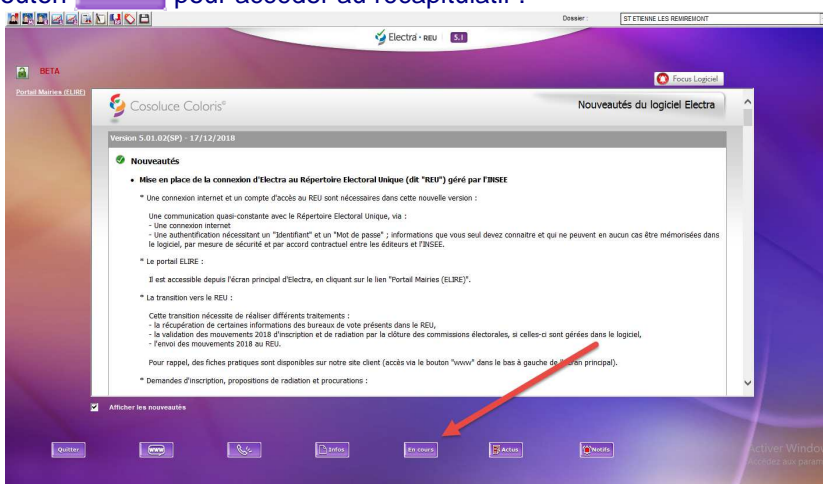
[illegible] pour accéder au récapitulatif :

Dossier : ST ETIENNE LES REMIREMONT

Electra · REU 5.1

BETA

Focus Logiciel

Portail Mairies (ELIRE)

Cosoluce Coloris®

Nouveautés du logiciel Electra

Version 5.01.02(SP) - 17/12/2018

Nouveautés

• Mise en place de la connexion d'Electra au Répertoire Electoral Unique (dit "REU") géré par l'INSEE

* Une connexion internet et un compte d'accès au REU sont nécessaires dans cette nouvelle version :

Une communication quasi-constante avec le Répertoire Electoral Unique, via :
- Une connexion internet
- Une authentification nécessitant un "Identifiant" et un "Mot de passe" ; informations que vous seul devez connaitre et qui ne peuvent en aucun cas être mémorisées dans le logiciel, par mesure de sécurité et par accord contractuel entre les éditeurs et l'INSEE.

* Le portail ELIRE :

Il est accessible depuis l'écran principal d'Electra, en cliquant sur le lien "Portail Mairies (ELIRE)".

* La transition vers le REU :

Cette transition nécessite de réaliser différents traitements :
- la récupération de certaines informations des bureaux de vote présents dans le REU,
- la validation des mouvements 2018 d'inscription et de radiation par la clôture des commissions électorales, si celles-ci sont gérées dans le logiciel,
- l'envoi des mouvements 2018 au REU.

Pour rappel, des fiches pratiques sont disponibles sur notre site client (accès via le bouton "www" dans le bas à gauche de l'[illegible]ran principal).

* Demandes d'inscription, propositions de radiation et procurations :

Afficher les nouveautés

Quitter | www | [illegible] | Infos | En cours | Actus | Notifs

Activer Windo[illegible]
Accédez aux param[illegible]